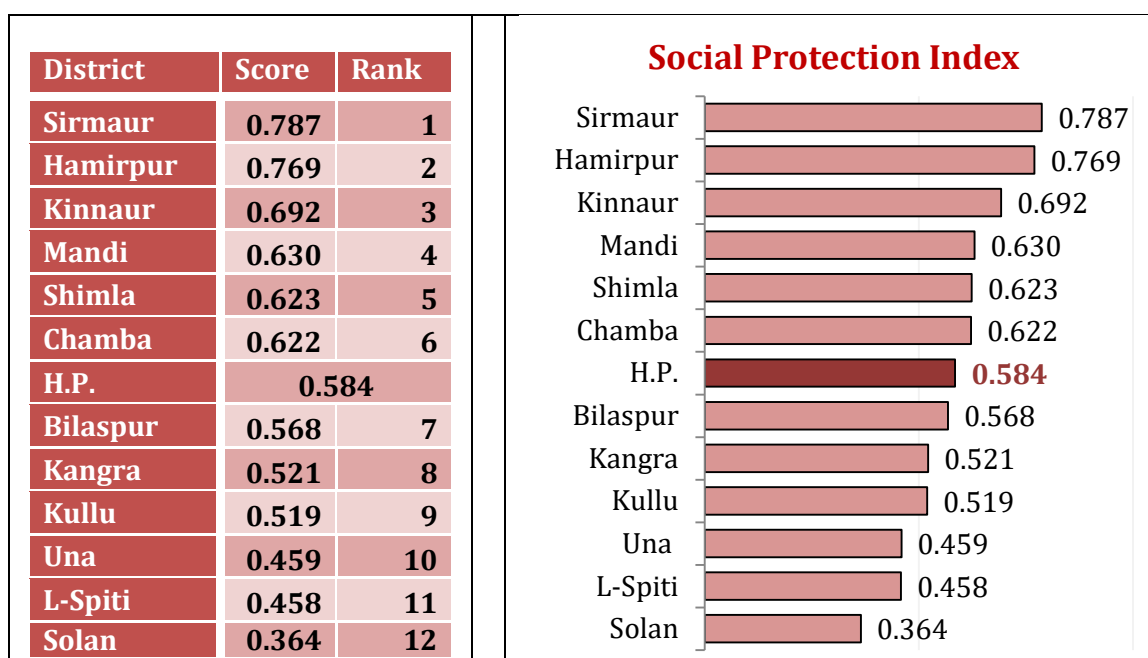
| District | Score | Rank |
|---|---|---|
| Sirmaur | 0.787 | 1 |
| Hamirpur | 0.769 | 2 |
| Kinnaur | 0.692 | 3 |
| Mandi | 0.630 | 4 |
| Shimla | 0.623 | 5 |
| Chamba | 0.622 | 6 |
| H.P. | 0.584 | |
| Bilaspur | 0.568 | 7 |
| Kangra | 0.521 | 8 |
| Kullu | 0.519 | 9 |
| Una | 0.459 | 10 |
| L-Spiti | 0.458 | 11 |
| Solan | 0.364 | 12 |

Social Protection Index

Sirmaur 0.787
Hamirpur 0.769
Kinnaur 0.692
Mandi 0.630
Shimla 0.623
Chamba 0.622
H.P. 0.584
Bilaspur 0.568
Kangra 0.521
Kullu 0.519
Una 0.459
L-Spiti 0.458
Solan 0.364